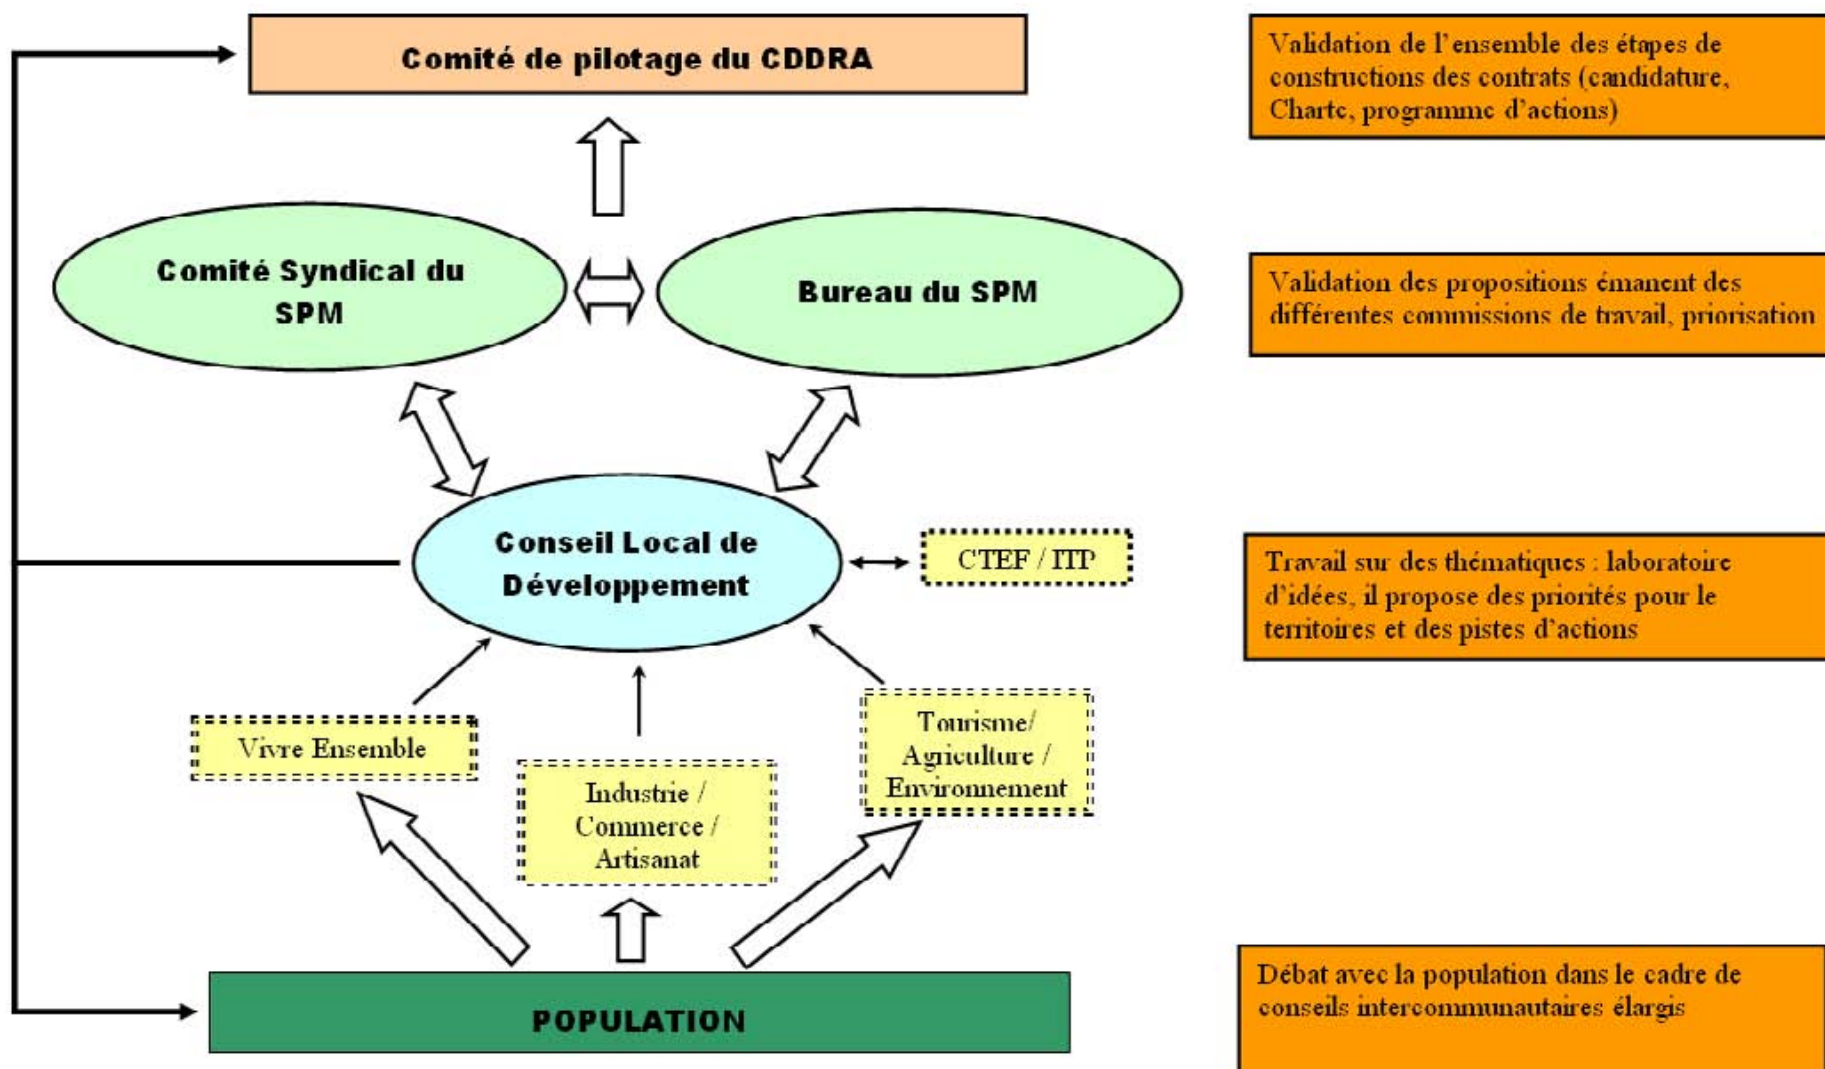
Comité de pilotage du CDDRA

Validation de l'ensemble des étapes de constructions des contrats (candidature, Charte, programme d'actions)

Comité Syndical du SPM

Bureau du SPM

Validation des propositions émanent des différentes commissions de travail, priorisation

Conseil Local de Développement

CTEF / ITP

Travail sur des thématiques : laboratoire d'idées, il propose des priorités pour le territoires et des pistes d'actions

Vivre Ensemble

Industrie / Commerce / Artisanat

Tourisme/ Agriculture / Environnement

POPULATION

Débat avec la population dans le cadre de conseils intercommunautaires élargis